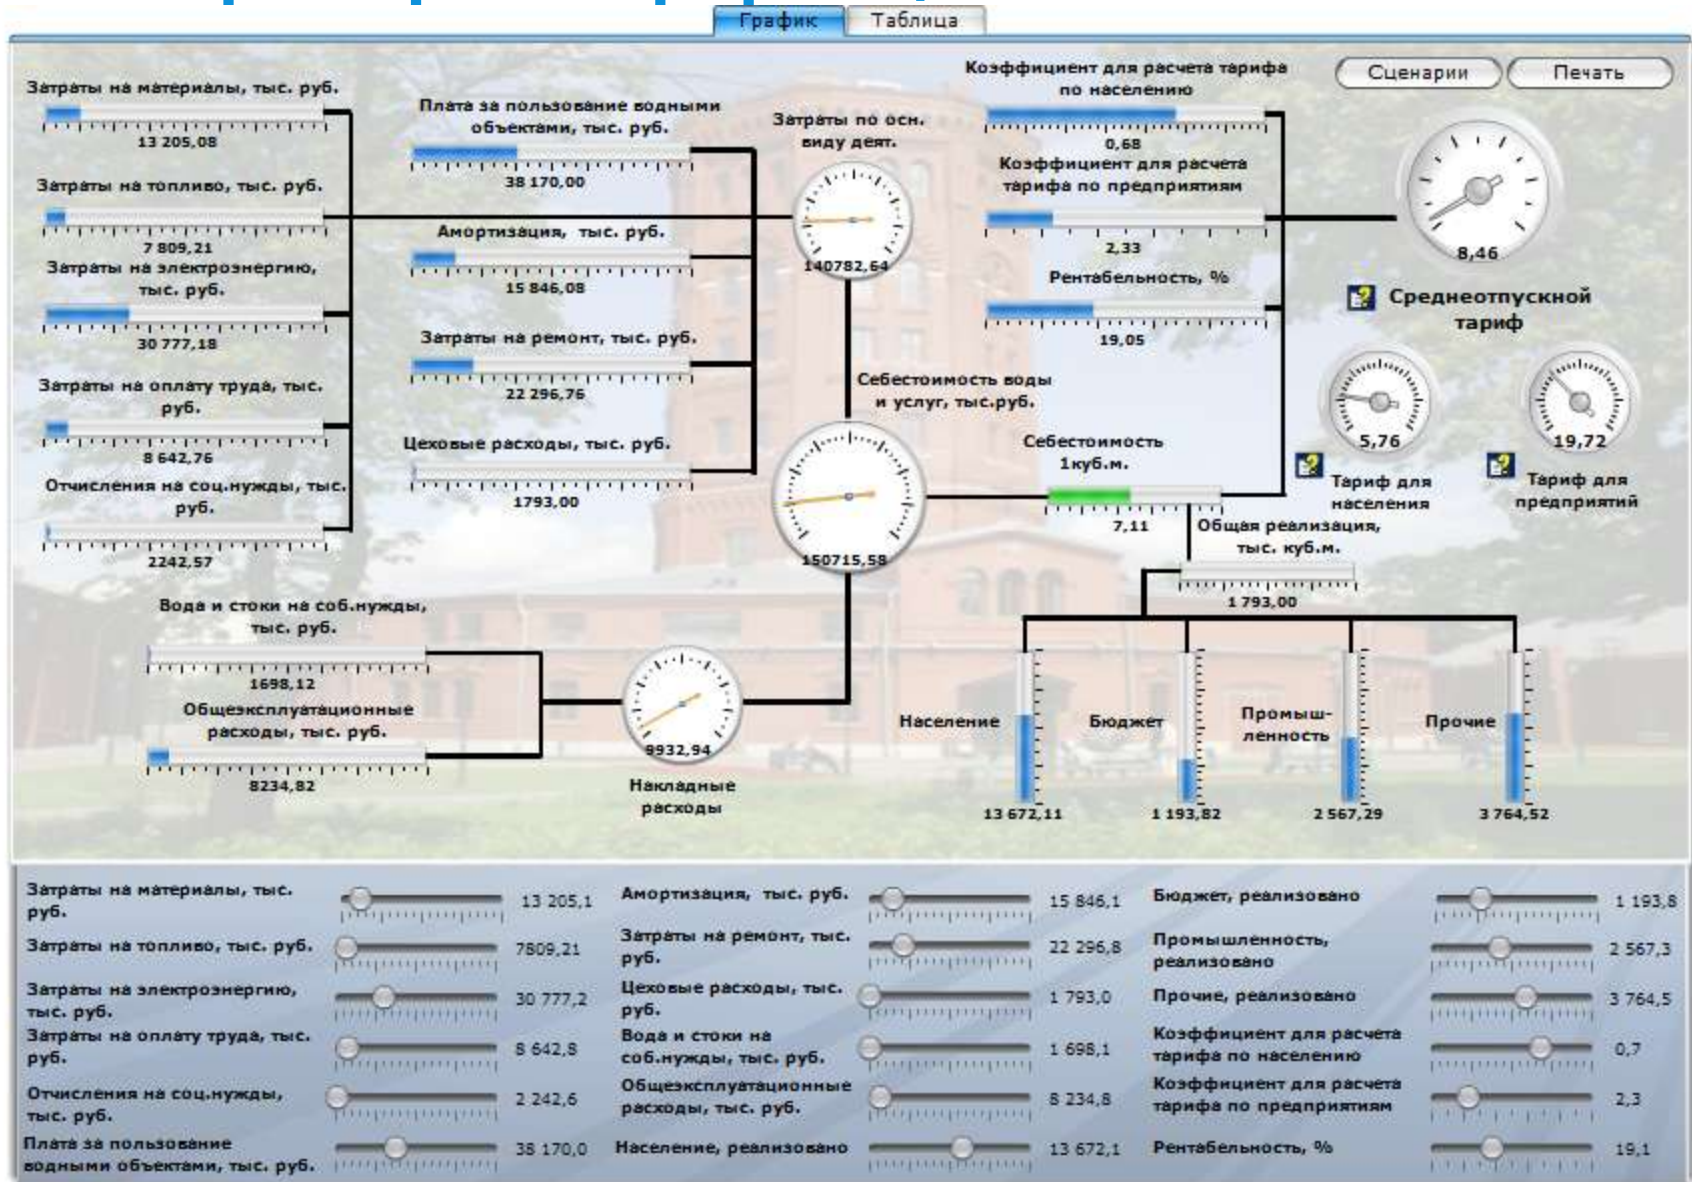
График Таблица

Сценарии Печать

Затраты на материалы, тыс. руб.
13 205,08

Затраты на топливо, тыс. руб.
7 809,21

Затраты на электроэнергию, тыс. руб.
30 777,18

Затраты на оплату труда, тыс. руб.
8 642,76

Отчисления на соц.нужды, тыс. руб.
2242,57

Плата за пользование водными объектами, тыс. руб.
38 170,00

Амортизация, тыс. руб.
15 846,08

Затраты на ремонт, тыс. руб.
22 296,76

Цеховые расходы, тыс. руб.
1793,00

Затраты по осн. виду деят.
140782,64

Себестоимость воды и услуг, тыс.руб.
150715,58

Вода и стоки на соб.нужды, тыс. руб.
1698,12

Общеэксплуатационные расходы, тыс. руб.
8234,82

9932,94
Накладные расходы

Коэффициент для расчета тарифа по населению
0,68

Коэффициент для расчета тарифа по предприятиям
2,33

Рентабельность, %
19,05

8,46
Среднеотпускной тариф

5,76
Тариф для населения

19,72
Тариф для предприятий

Себестоимость 1куб.м.
7,11

Общая реализация, тыс. куб.м.
1 793,00

Население
13 672,11

Бюджет
1 193,82

Промышленность
2 567,29

Прочие
3 764,52

Затраты на материалы, тыс. руб. 13 205,1
Затраты на топливо, тыс. руб. 7809,21
Затраты на электроэнергию, тыс. руб. 30 777,2
Затраты на оплату труда, тыс. руб. 8 642,8
Отчисления на соц.нужды, тыс. руб. 2 242,6
Плата за пользование водными объектами, тыс. руб. 38 170,0

Амортизация, тыс. руб. 15 846,1
Затраты на ремонт, тыс. руб. 22 296,8
Цеховые расходы, тыс. руб. 1 793,0
Вода и стоки на соб.нужды, тыс. руб. 1 698,1
Общеэксплуатационные расходы, тыс. руб. 8 234,8
Население, реализовано 13 672,1

Бюджет, реализовано 1 193,8
Промышленность, реализовано 2 567,3
Прочие, реализовано 3 764,5
Коэффициент для расчета тарифа по населению 0,7
Коэффициент для расчета тарифа по предприятиям 2,3
Рентабельность, % 19,1